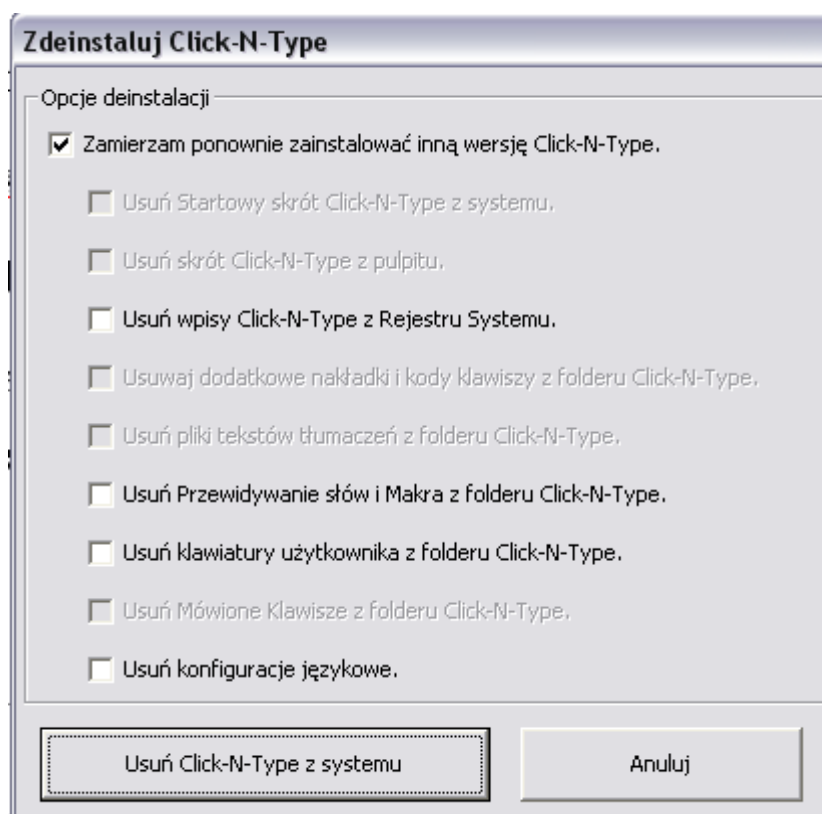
Zdeinstaluj Click-N-Type

Opcje deinstalacji

☑ Zamierzam ponownie zainstalować inną wersję Click-N-Type.

☐ Usuń Startowy skrót Click-N-Type z systemu.

☐ Usuń skrót Click-N-Type z pulpitu.

☐ Usuń wpisy Click-N-Type z Rejestru Systemu.

☐ Usuwaj dodatkowe nakładki i kody klawiszy z folderu Click-N-Type.

☐ Usuń pliki tekstów tłumaczeń z folderu Click-N-Type.

☐ Usuń Przewidywanie słów i Makra z folderu Click-N-Type.

☐ Usuń klawiatury użytkownika z folderu Click-N-Type.

☐ Usuń Mówione Klawisze z folderu Click-N-Type.

☐ Usuń konfiguracje językowe.

Usuń Click-N-Type z systemu

Anuluj